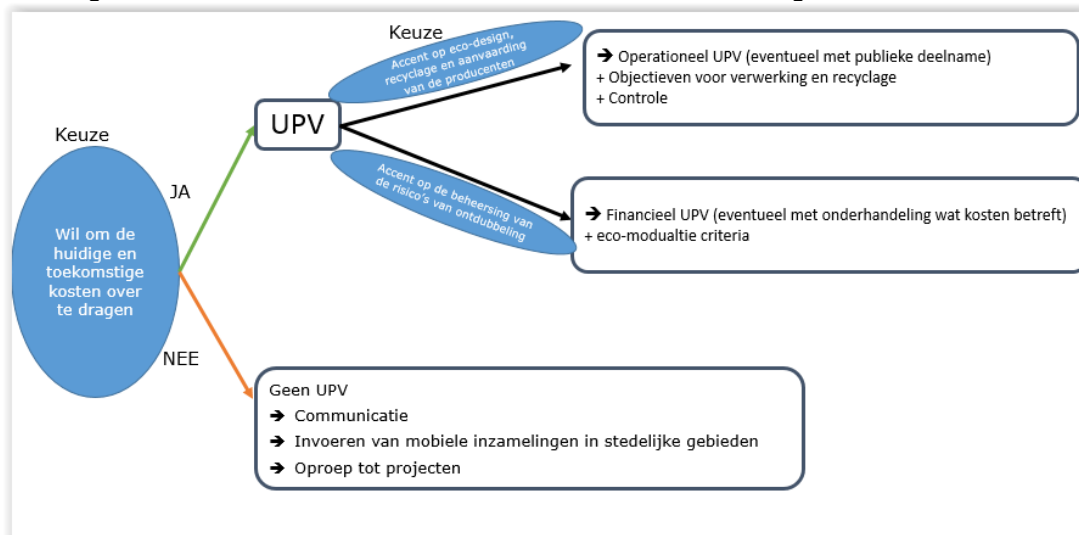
Keuze

Wil om de huidige en toekomstige kosten over te dragen

JA

NEE

UPV

Keuze

Accent op eco-design, recyclage en aanvaarding van de producenten

➔ Operationeel UPV (eventueel met publieke deelname)
+ Objectieven voor verwerking en recyclage
+ Controle

Accent op de beheersing van de risico's van ontdubbeling

➔ Financieel UPV (eventueel met onderhandeling wat kosten betreft)
+ eco-modualtie criteria

Geen UPV
➔ Communicatie
➔ Invoeren van mobiele inzamelingen in stedelijke gebieden
➔ Oproep tot projecten